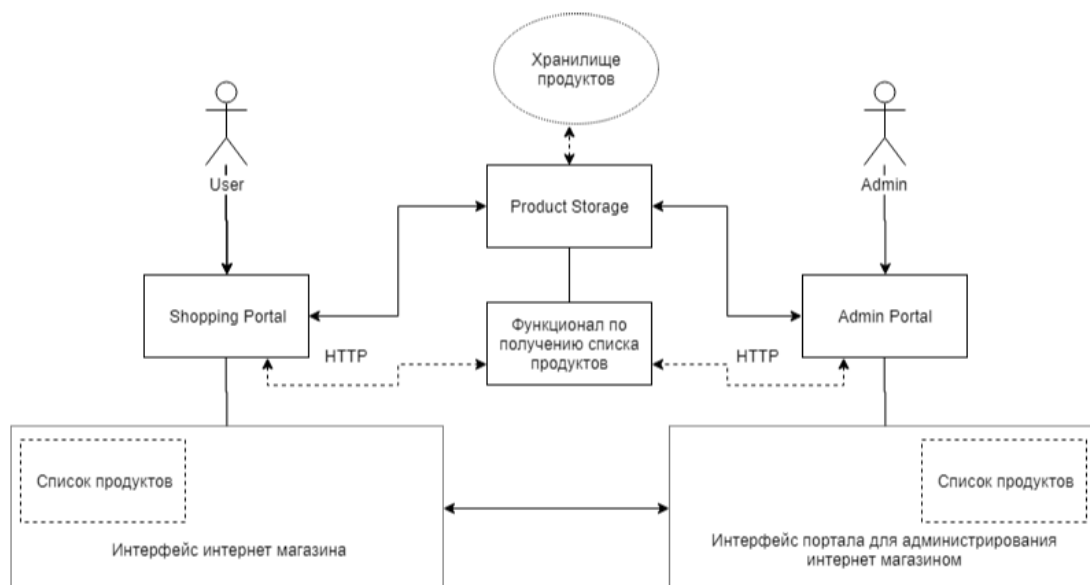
Хранилище продуктов

User

Product Storage

Admin

Shopping Portal

Функционал по получению списка продуктов

Admin Portal

HTTP

HTTP

Список продуктов

Интерфейс интернет магазина

Список продуктов

Интерфейс портала для администрирования интернет магазином